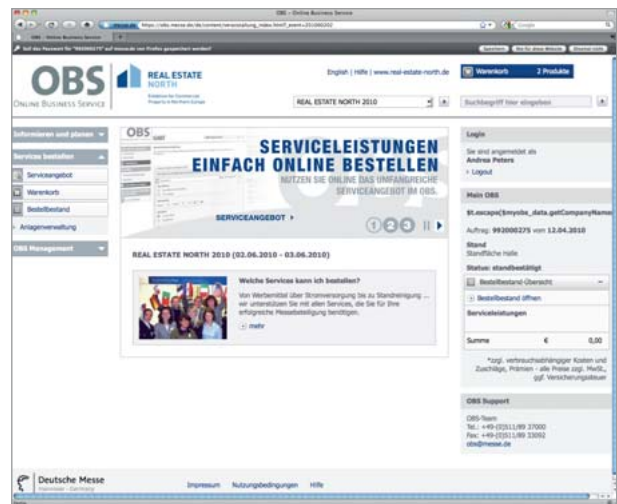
OBS - Online Business Service

OBS - Online Business Service

Soll das Passwort für "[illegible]" auf messe.de von Firefox gespeichert werden?

Speichern | Nie für diese Website | Diesmal nicht

OBS
ONLINE BUSINESS SERVICE

REAL ESTATE NORTH

English | Hilfe | www.real-estate-north.de

REAL ESTATE NORTH 2010

Warenkorb 2 Produkte

Suchbegriff hier eingeben

Informieren und planen

Services bestellen

Serviceangebot

Warenkorb

Bestellbestand

Anlagenverwaltung

OBS Management

OBS

SERVICELEISTUNGEN EINFACH ONLINE BESTELLEN

NUTZEN SIE ONLINE DAS UMFANGREICHE SERVICEANGEBOT IM OBS.

SERVICEANGEBOT ›

1 2 3

REAL ESTATE NORTH 2010 (02.06.2010 - 03.06.2010)

Welche Services kann ich bestellen?

Von Werbemittel über Stromversorgung bis zu Standreinigung ... wir unterstützen Sie mit allen Services, die Sie für Ihre erfolgreiche Messebeteiligung benötigen.

mehr

Login

Sie sind angemeldet als
Andrea Peters

Logout

Mein OBS

$t.escape($mysbe_data.getCompanyName

Auftrag: 992000275 vom 12.04.2010

Stand
Standfläche Halle

Status: standbestätigt

Bestellbestand-Übersicht

Bestellbestand öffnen

Serviceleistungen

Summe € 0,00

*zzgl. verbrauchsabhängiger Kosten und Zuschläge, Prämien - alle Preise zzgl. MwSt., ggf. Versicherungssteuer

OBS Support

OBS-Team
Tel.: +49-(0)511/89 37000
Fax: +49-(0)511/89 33092
obs@messe.de

Deutsche Messe
Hannover · Germany

Impressum Nutzungsbedingungen Hilfe